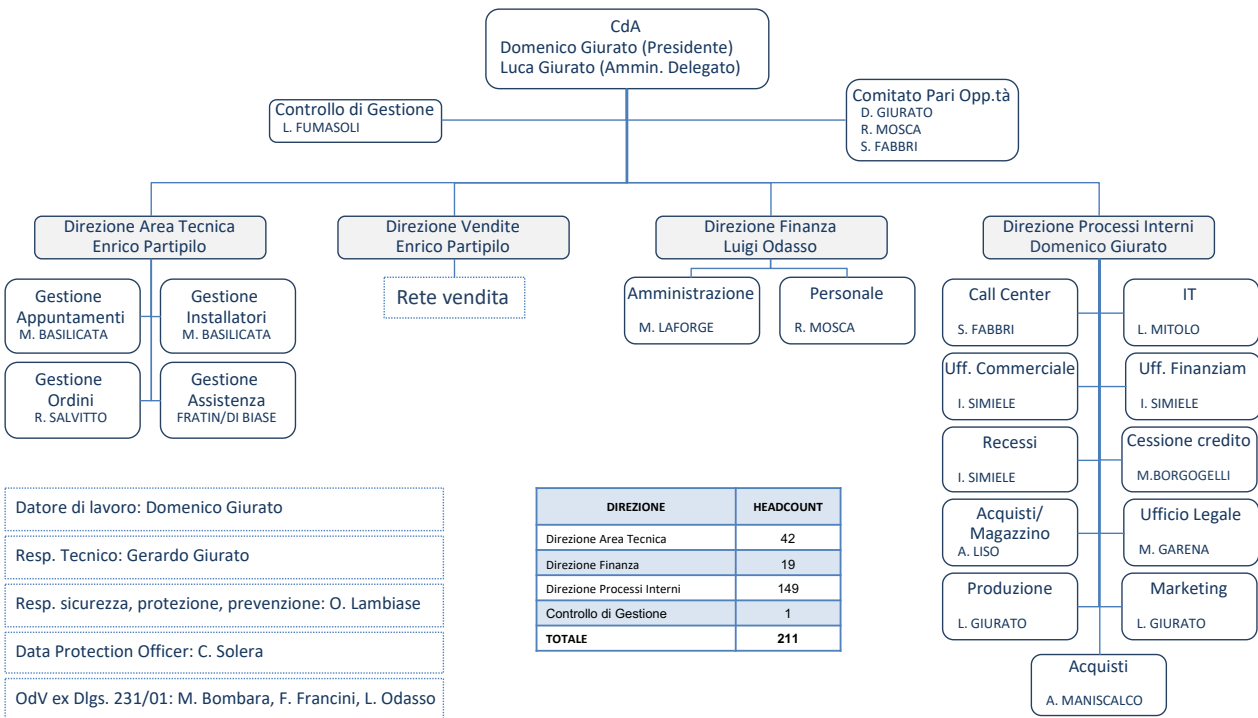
CdA
Domenico Giurato (Presidente)
Luca Giurato (Ammin. Delegato)

Controllo di Gestione
L. FUMASOLI

Comitato Pari Opp.tà
D. GIURATO
R. MOSCA
S. FABBRI

Direzione Area Tecnica
Enrico Partipilo

Direzione Vendite
Enrico Partipilo

Direzione Finanza
Luigi Odasso

Direzione Processi Interni
Domenico Giurato

Gestione Appuntamenti
M. BASILICATA

Gestione Installatori
M. BASILICATA

Gestione Ordini
R. SALVITTO

Gestione Assistenza
FRATIN/DI BIASE

Rete vendita

Amministrazione
M. LAFORGE

Personale
R. MOSCA

Call Center
S. FABBRI

IT
L. MITOLO

Uff. Commerciale
I. SIMIELE

Uff. Finanziam
I. SIMIELE

Recessi
I. SIMIELE

Cessione credito
M.BORGOGELLI

Acquisti/ Magazzino
A. LISO

Ufficio Legale
M. GARENA

Produzione
L. GIURATO

Marketing
L. GIURATO

Acquisti
A. MANISCALCO

Datore di lavoro: Domenico Giurato

Resp. Tecnico: Gerardo Giurato

Resp. sicurezza, protezione, prevenzione: O. Lambiase

Data Protection Officer: C. Solera

OdV ex Dlgs. 231/01: M. Bombara, F. Francini, L. Odasso

| DIREZIONE | HEADCOUNT |
|---|---|
| Direzione Area Tecnica | 42 |
| Direzione Finanza | 19 |
| Direzione Processi Interni | 149 |
| Controllo di Gestione | 1 |
| TOTALE | 211 |